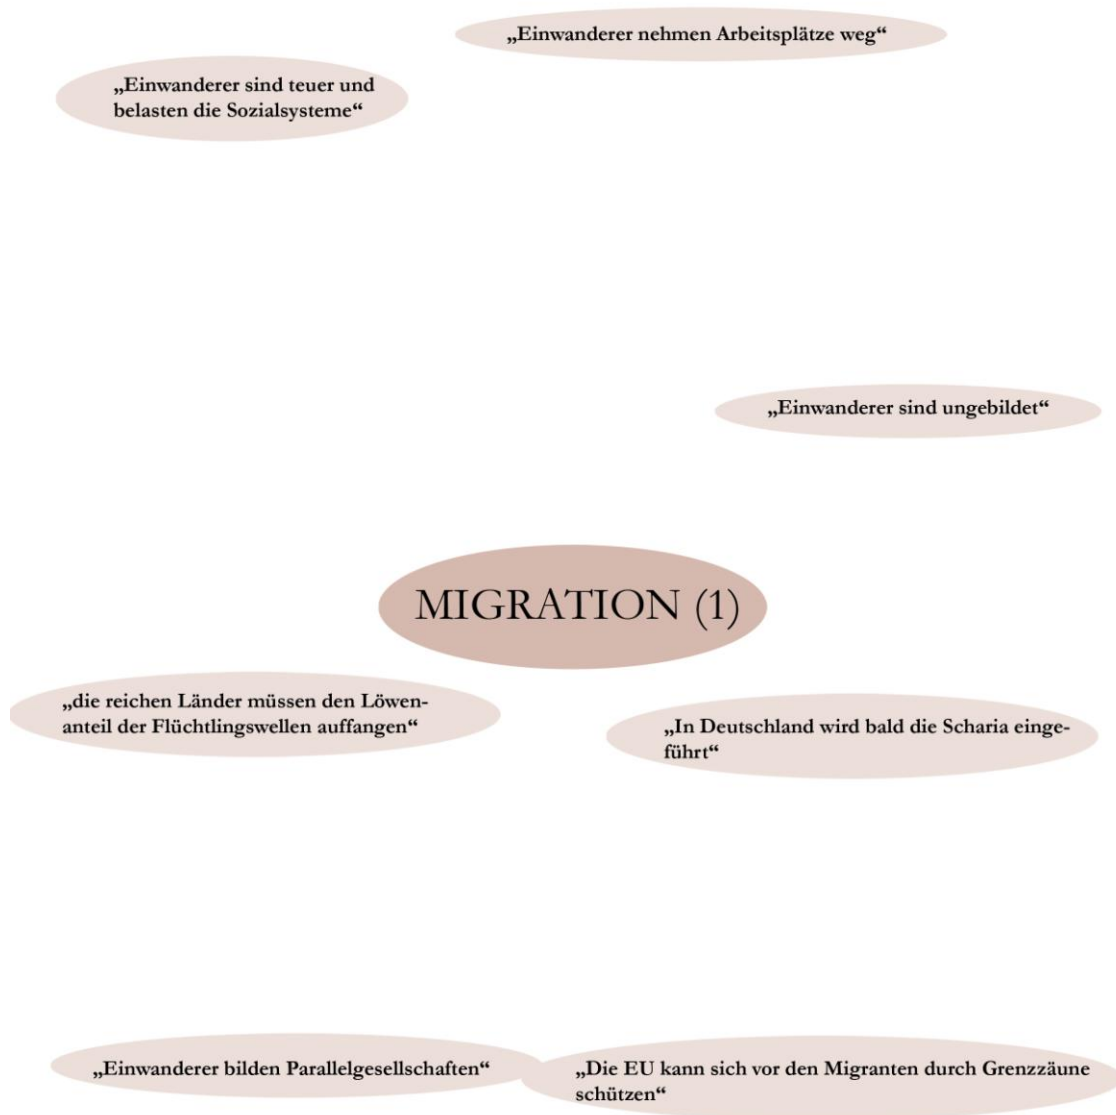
„Einwanderer nehmen Arbeitsplätze weg“

„Einwanderer sind teuer und belasten die Sozialsysteme“

„Einwanderer sind ungebildet“

MIGRATION (1)

„die reichen Länder müssen den Löwenanteil der Flüchtlingswellen auffangen“

„In Deutschland wird bald die Scharia eingeführt“

„Einwanderer bilden Parallelgesellschaften“

„Die EU kann sich vor den Migranten durch Grenzzäune schützen“